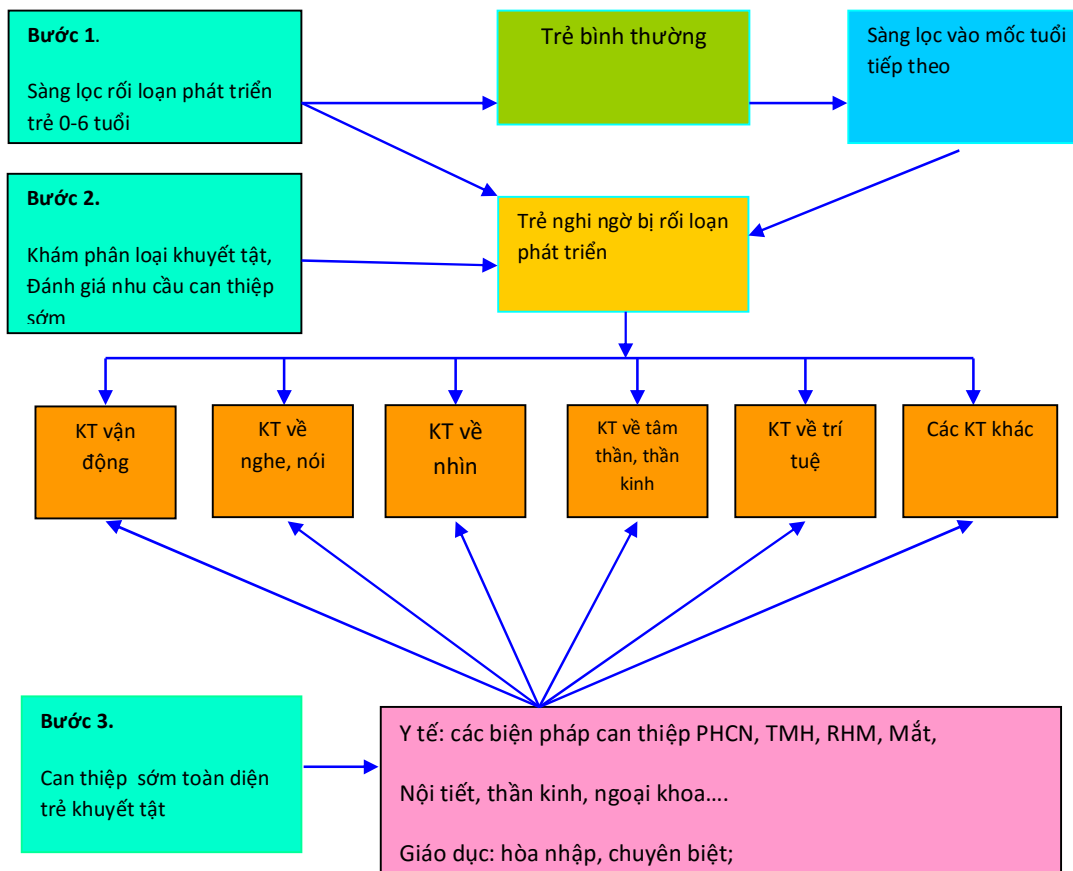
Bước 1.

Sàng lọc rối loạn phát triển trẻ 0-6 tuổi

Trẻ bình thường

Sàng lọc vào mốc tuổi tiếp theo

Bước 2.

Khám phân loại khuyết tật, Đánh giá nhu cầu can thiệp sớm

Trẻ nghi ngờ bị rối loạn phát triển

KT vận động

KT về nghe, nói

KT về nhìn

KT về tâm thần, thần kinh

KT về trí tuệ

Các KT khác

Bước 3.

Can thiệp sớm toàn diện trẻ khuyết tật

Y tế: các biện pháp can thiệp PHCN, TMH, RHM, Mắt,

Nội tiết, thần kinh, ngoại khoa….

Giáo dục: hòa nhập, chuyên biệt;